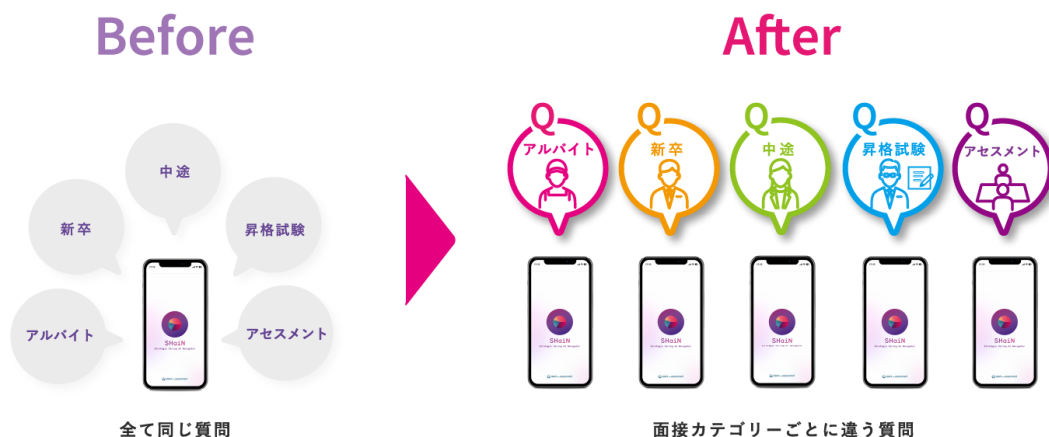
Before

中途

新卒

昇格試験

アルバイト

アセスメント

SHaiN

全て同じ質問

After

Q アルバイト

Q 新卒

Q 中途

Q 昇格試験

Q アセスメント

SHaiN

SHaiN

SHaiN

SHaiN

SHaiN

面接カテゴリーごとに違う質問